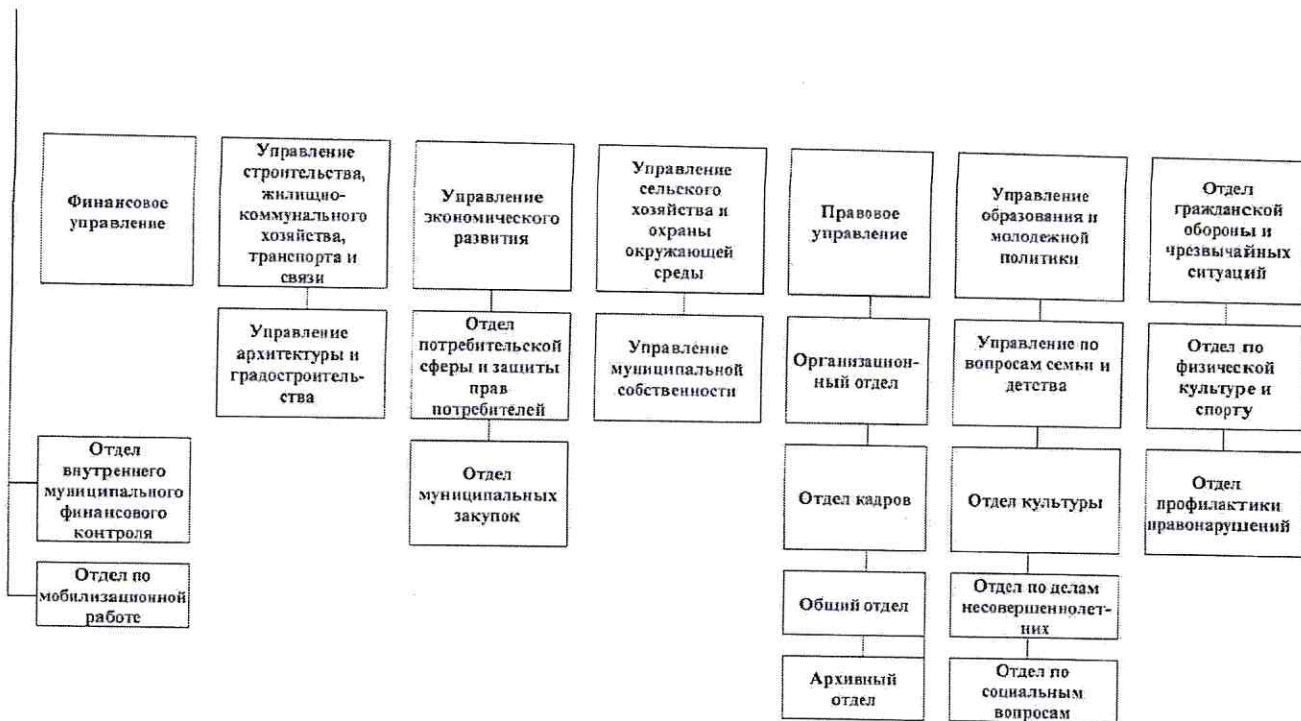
Финансовое управление

Управление строительства, жилищно-коммунального хозяйства, транспорта и связи

Управление архитектуры и градостроительства

Управление экономического развития

Отдел потребительской сферы и защиты прав потребителей

Отдел муниципальных закупок

Управление сельского хозяйства и охраны окружающей среды

Управление муниципальной собственности

Правовое управление

Организационный отдел

Отдел кадров

Общий отдел

Архивный отдел

Управление образования и молодежной политики

Управление по вопросам семьи и детства

Отдел культуры

Отдел по делам несовершеннолетних

Отдел по социальным вопросам

Отдел гражданской обороны и чрезвычайных ситуаций

Отдел по физической культуре и спорту

Отдел профилактики правонарушений

Отдел внутреннего муниципального финансового контроля

Отдел по мобилизационной работе